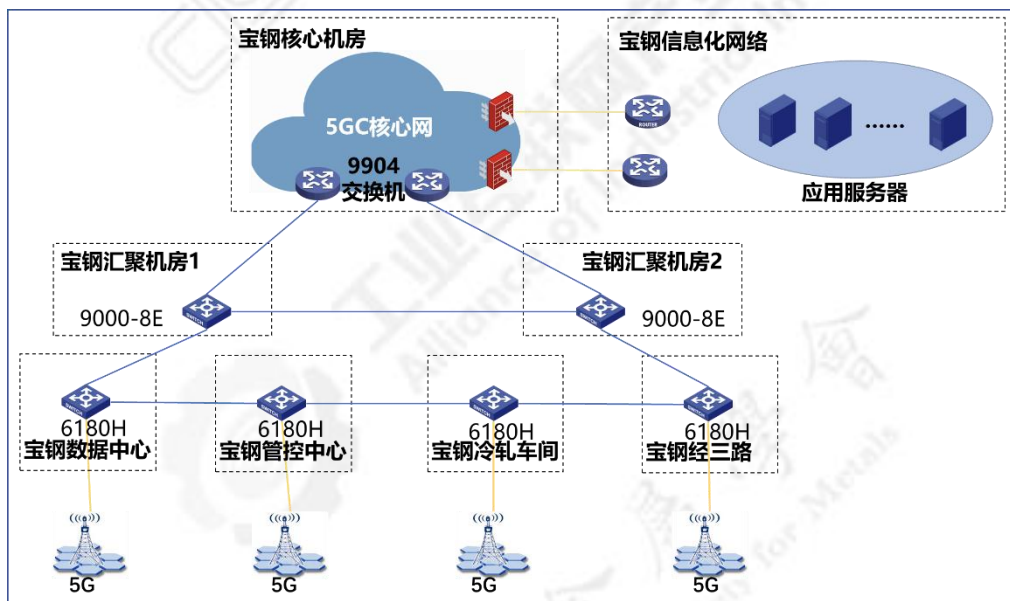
宝钢核心机房

5GC核心网

9904
交换机

宝钢信息化网络

......

应用服务器

宝钢汇聚机房1

9000-8E

宝钢汇聚机房2

9000-8E

6180H
宝钢数据中心

6180H
宝钢管控中心

6180H
宝钢冷轧车间

6180H
宝钢经三路

5G

5G

5G

5G